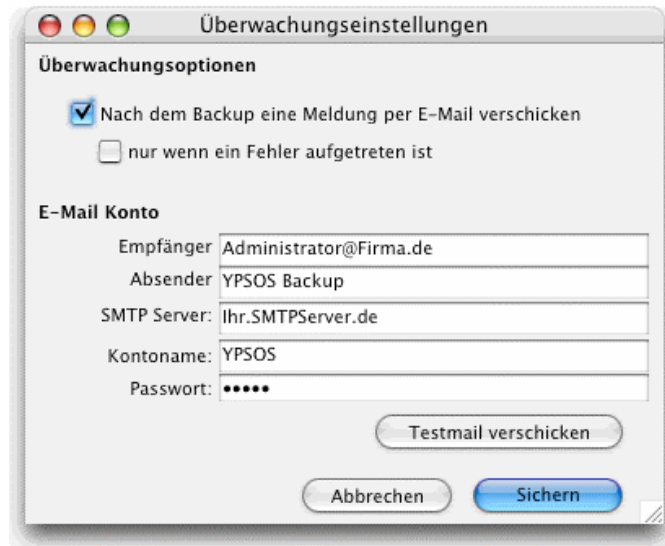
Überwachungseinstellungen

Überwachungsoptionen

Nach dem Backup eine Meldung per E-Mail verschicken

nur wenn ein Fehler aufgetreten ist

E-Mail Konto

Empfänger Administrator@Firma.de

Absender YPSOS Backup

SMTP Server: Ihr.SMTPServer.de

Kontoname: YPSOS

Passwort: •••••

Testmail verschicken

Abbrechen

Sichern